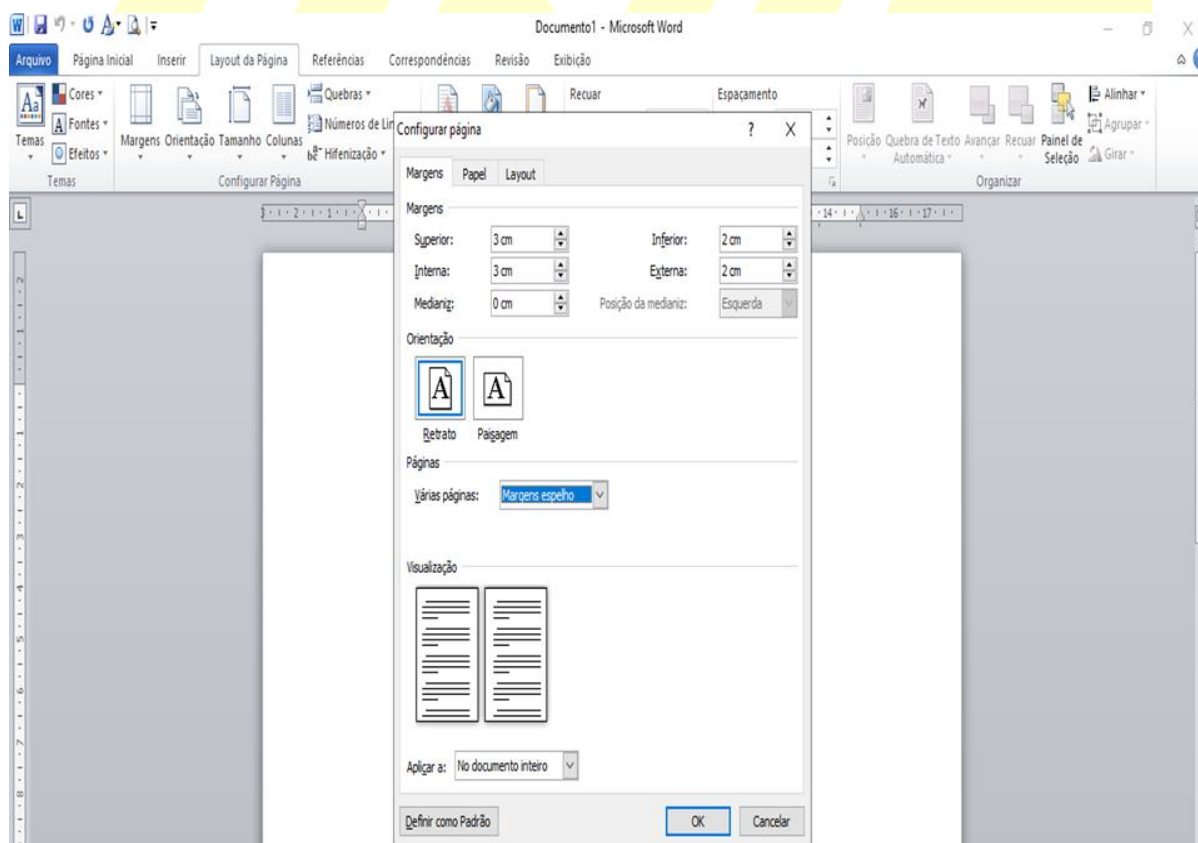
Documento1 - Microsoft Word

Arquivo Página Inicial Inserir Layout da Página Referências Correspondências Revisão Exibição

Temas Cores Fontes Efeitos Temas
Margens Orientação Tamanho Colunas Quebras Números de Lin Hifenização Configurar Página
Recuar Espaçamento
Posição Quebra de Texto Automática Avançar Recuar Painel de Seleção Alinhar Agrupar Girar Organizar

Configurar página ? X

Margens Papel Layout

Margens
Superior: 3 cm Inferior: 2 cm
Interna: 3 cm Externa: 2 cm
Medianiz: 0 cm Posição da medianiz: Esquerda

Orientação
Retrato Paisagem

Páginas
Várias páginas: Margens espelho

Visualização

Aplicar a: No documento inteiro

Definir como Padrão OK Cancelar